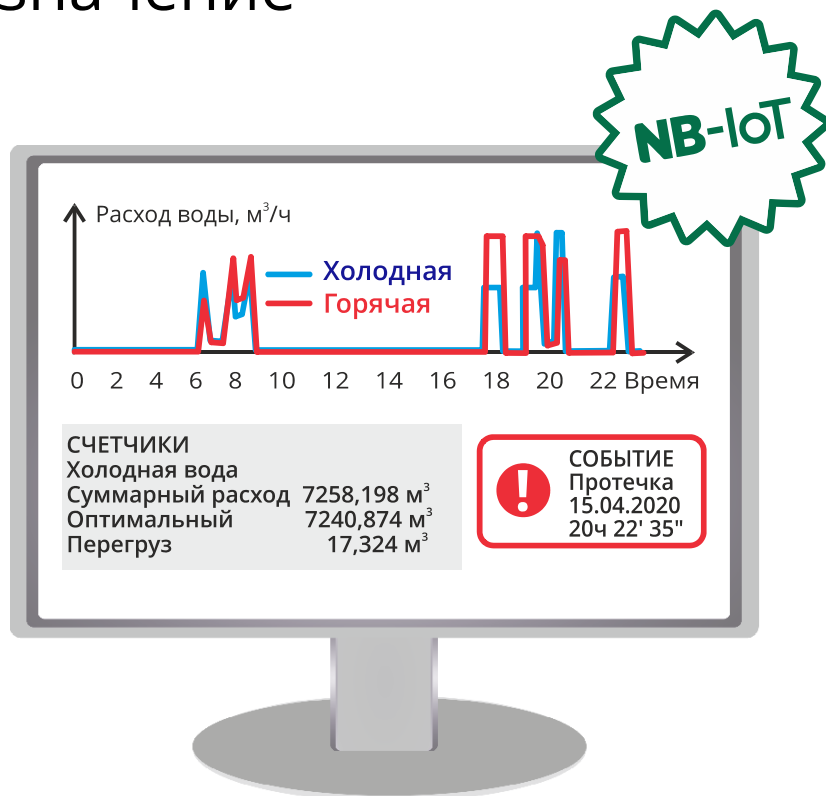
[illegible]

NB-IoT

Расход воды, м$^3$/ч

Холодная

Горячая

0 2 4 6 8 10 12 14 16 18 20 22 Время

СЧЕТЧИКИ
Холодная вода
Суммарный расход 7258,198 м$^3$
Оптимальный 7240,874 м$^3$
Перегруз 17,324 м$^3$

СОБЫТИЕ
Протечка
15.04.2020
20ч 22' 35"